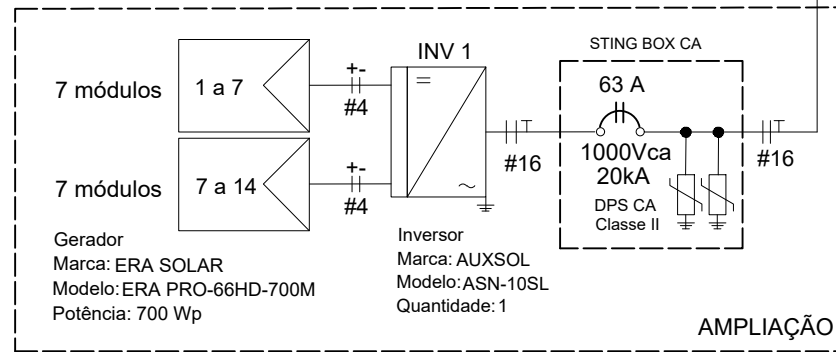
7 módulos

1 a 7

7 módulos

7 a 14

+-
#4

+-
#4

INV 1

=

~

#16

STING BOX CA

63 A

1000Vca
20kA

DPS CA
Classe II

#16

Gerador
Marca: ERA SOLAR
Modelo: ERA PRO-66HD-700M
Potência: 700 Wp

Inversor
Marca: AUXSOL
Modelo: ASN-10SL
Quantidade: 1

AMPLIAÇÃO